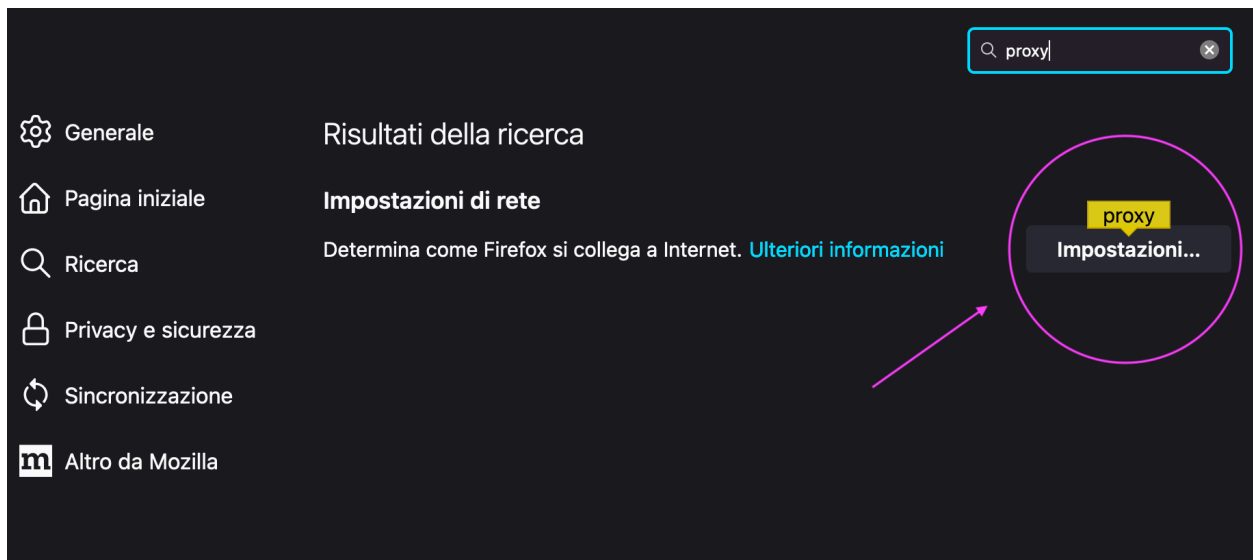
proxy

Generale

Pagina iniziale

Ricerca

Privacy e sicurezza

Sincronizzazione

m Altro da Mozilla

Risultati della ricerca

Impostazioni di rete

Determina come Firefox si collega a Internet. Ulteriori informazioni

proxy

Impostazioni...